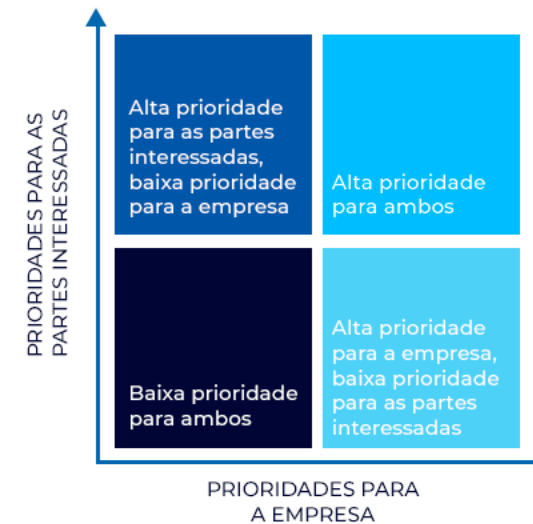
PRIORIDADES PARA AS PARTES INTERESSADAS

Alta prioridade para as partes interessadas, baixa prioridade para a empresa

Alta prioridade para ambos

Baixa prioridade para ambos

Alta prioridade para a empresa, baixa prioridade para as partes interessadas

PRIORIDADES PARA A EMPRESA